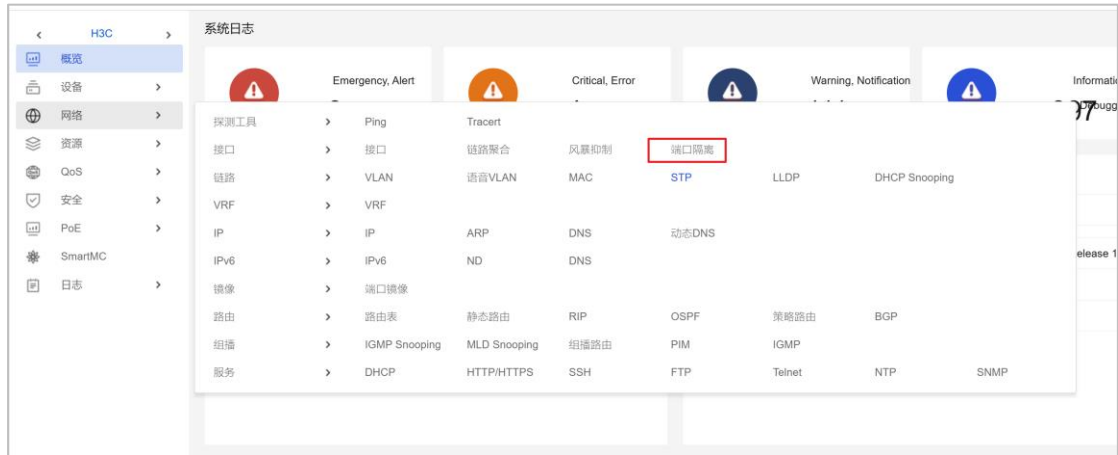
‹ H3C ›
概览
设备 ›
网络 ›
资源 ›
QoS ›
安全 ›
PoE ›
SmartMC
日志 ›

系统日志

Emergency, Alert
Critical, Error
Warning, Notification
Informati
Debugg
97

探测工具 › Ping Tracert
接口 › 接口 链路聚合 风暴抑制 端口隔离
链路 › VLAN 语音VLAN MAC STP LLDP DHCP Snooping
VRF › VRF
IP › IP ARP DNS 动态DNS
IPv6 › IPv6 ND DNS
镜像 › 端口镜像
路由 › 路由表 静态路由 RIP OSPF 策略路由 BGP
组播 › IGMP Snooping MLD Snooping 组播路由 PIM IGMP
服务 › DHCP HTTP/HTTPS SSH FTP Telnet NTP SNMP

elease 1